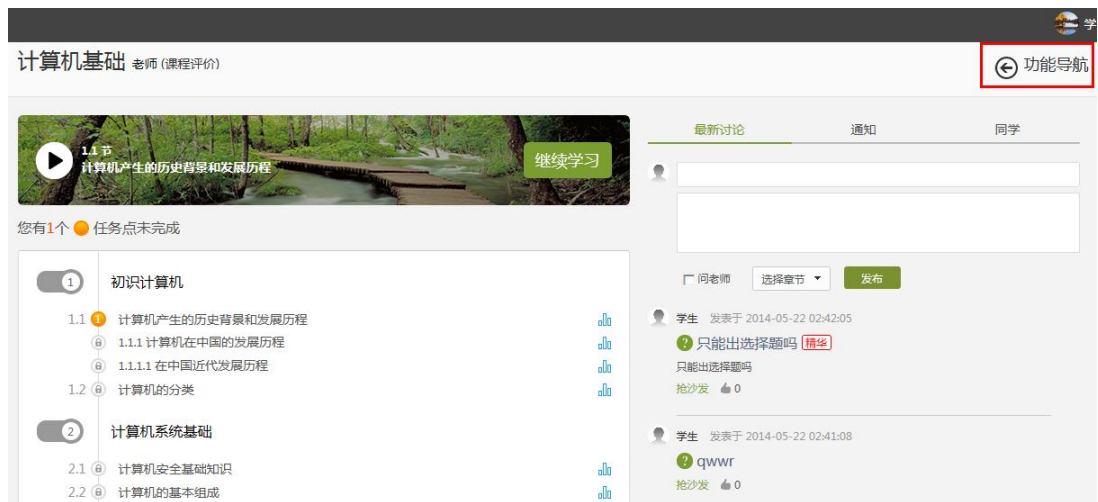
学

计算机基础 老师 (课程评价)

功能导航

1.1 节
计算机产生的历史背景和发展历程

继续学习

您有1个 任务点未完成

1 初识计算机

1.1 1 计算机产生的历史背景和发展历程
1.1.1 计算机在中国的发展历程
1.1.1.1 在中国近代发展历程
1.2 计算机的分类

2 计算机系统基础

2.1 计算机安全基础知识
2.2 计算机的基本组成

最新讨论 通知 同学

问老师 选择章节 发布

学生 发表于 2014-05-22 02:42:05
只能出选择题吗 精华
只能出选择题吗
抢沙发 0

学生 发表于 2014-05-22 02:41:08
qwwr
抢沙发 0